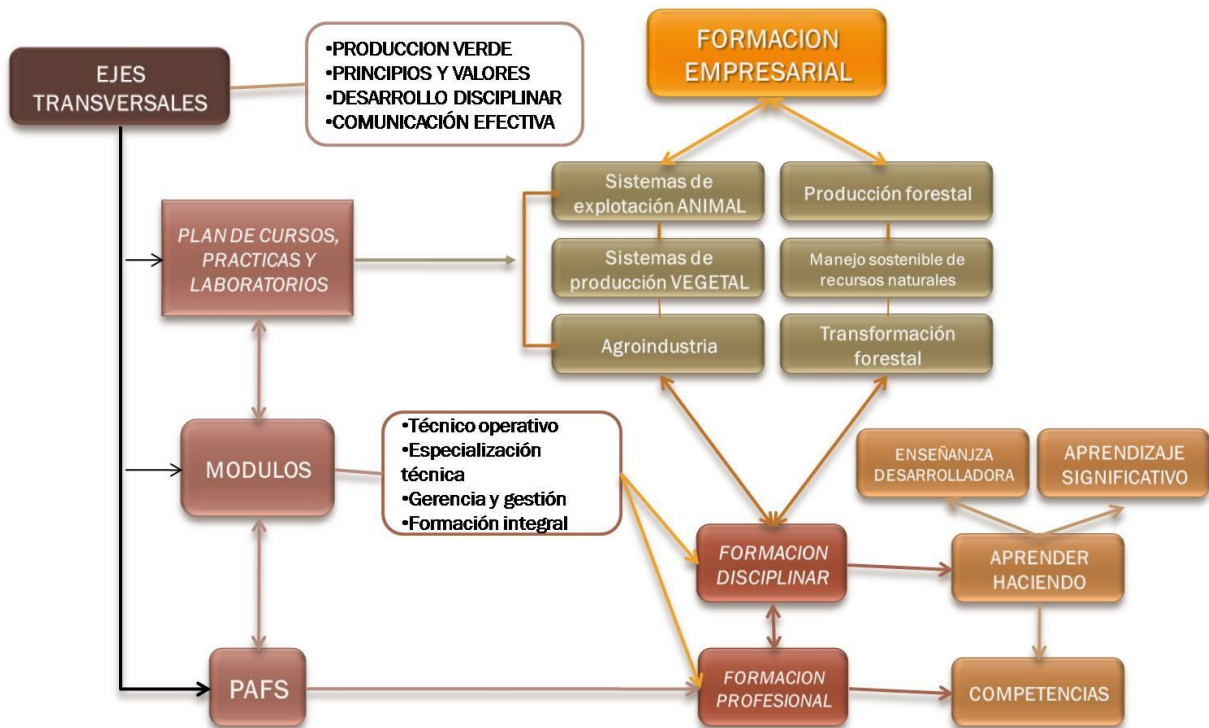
EJES TRANSVERSALES

•PRODUCCION VERDE
•PRINCIPIOS Y VALORES
•DESARROLLO DISCIPLINAR
•COMUNICACIÓN EFECTIVA

FORMACION EMPRESARIAL

Sistemas de explotación ANIMAL

Producción forestal

PLAN DE CURSOS, PRACTICAS Y LABORATORIOS

Sistemas de producción VEGETAL

Manejo sostenible de recursos naturales

Agroindustria

Transformación forestal

•Técnico operativo
•Especialización técnica
•Gerencia y gestión
•Formación integral

MODULOS

ENSEÑANJZA DESARROLLADORA

APRENDIZAJE SIGNIFICATIVO

FORMACION DISCIPLINAR

APRENDER HACIENDO

PAFS

FORMACION PROFESIONAL

COMPETENCIAS